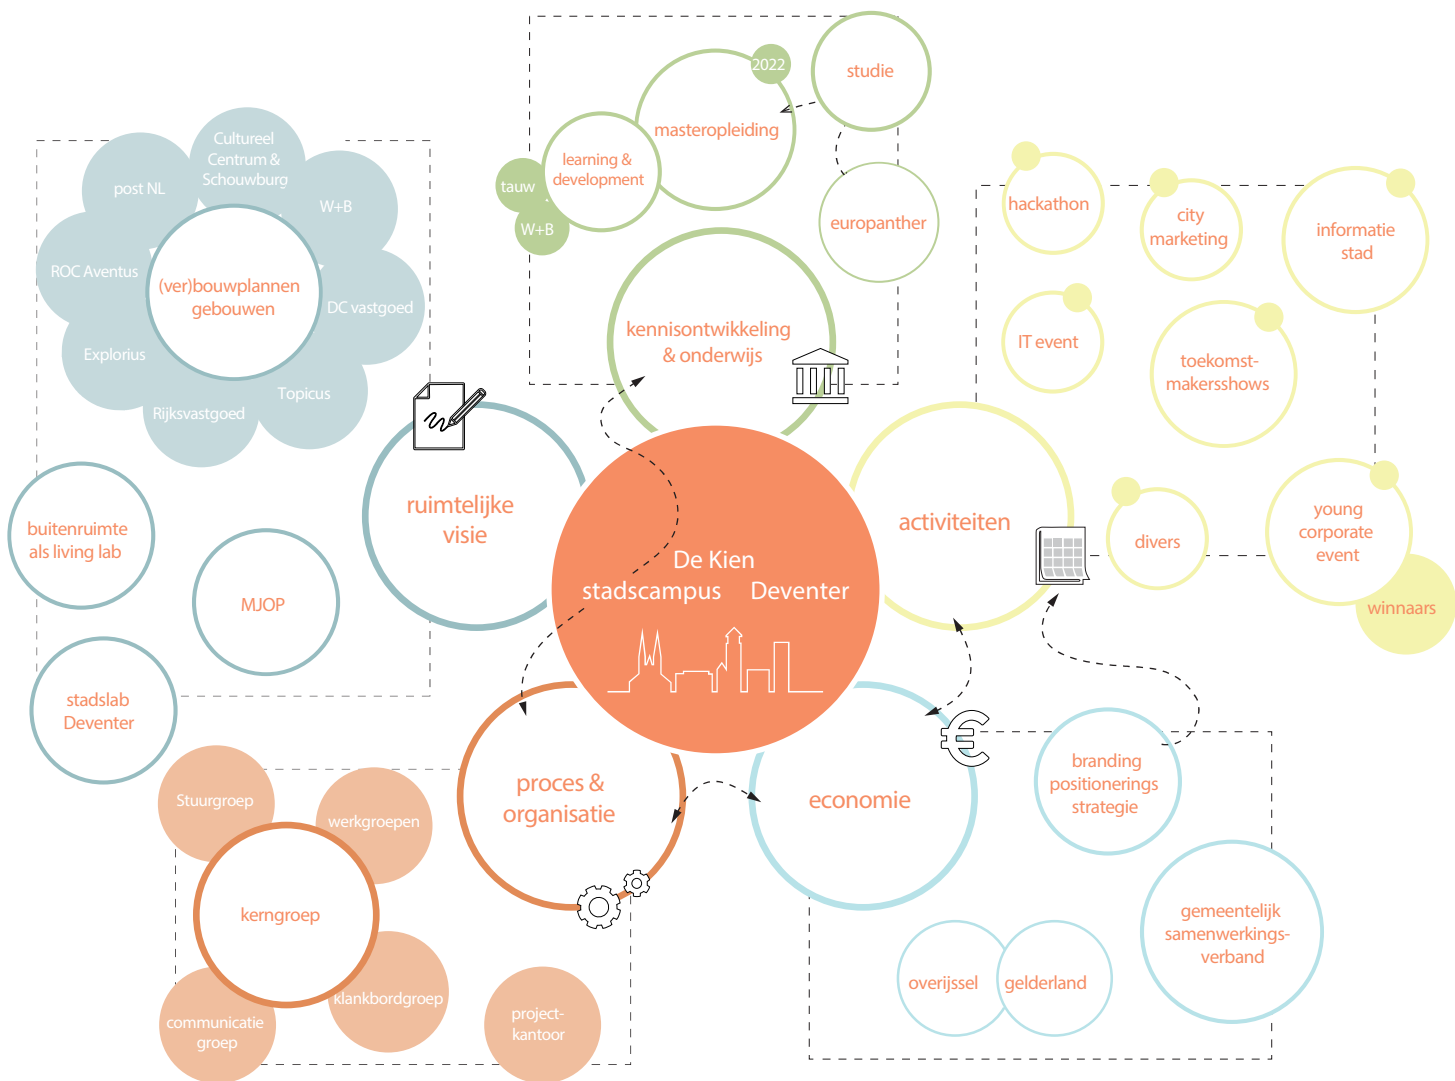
2022
studie
masteropleiding
learning & development
tauw
W+B
europanther
kennisontwikkeling & onderwijs

Cultureel Centrum & Schouwburg
post NL
W+B
ROC Aventus
(ver)bouwplannen gebouwen
DC vastgoed
Explorius
Topicus
Rijksvastgoed

hackathon
city marketing
informatie stad
IT event
toekomst-makersshows

ruimtelijke visie
De Kien stadscampus Deventer
activiteiten
divers
young corporate event
winnaars

buitenruimte als living lab
MJOP
stadslab Deventer

proces & organisatie
economie
branding positionerings strategie

Stuurgroep
werkgroepen
kerngroep
klankbordgroep
communicatie groep
project-kantoor

overijssel
gelderland
gemeentelijk samenwerkings-verband